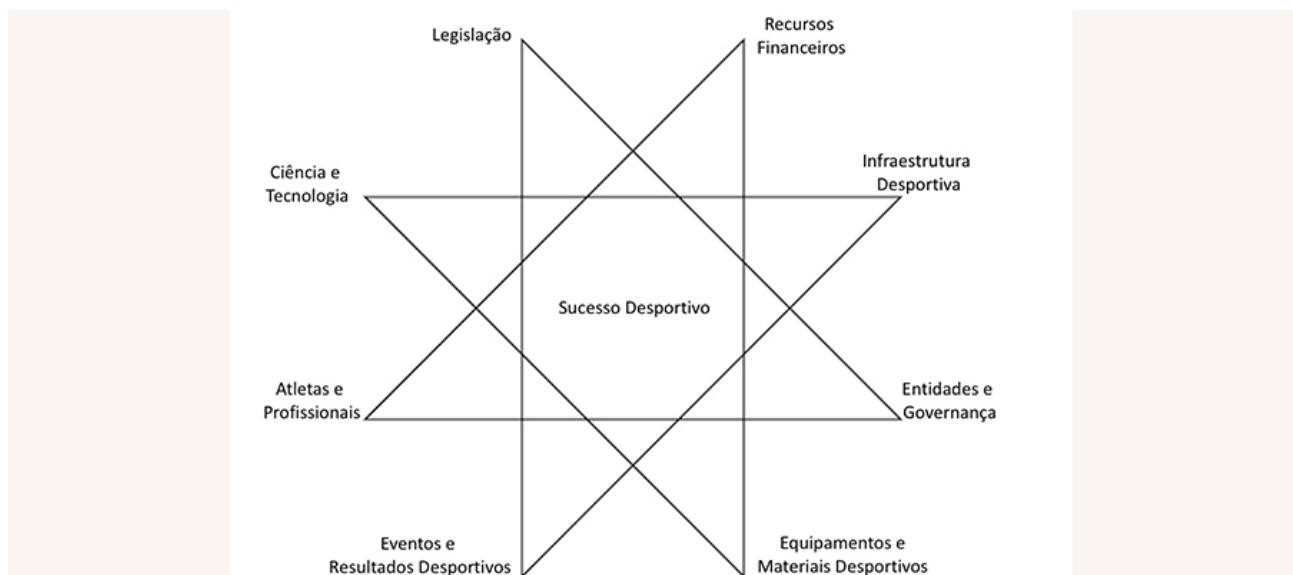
Legislação

Recursos Financeiros

Ciência e Tecnologia

Infraestrutura Desportiva

Sucesso Desportivo

Atletas e Profissionais

Entidades e Governança

Eventos e Resultados Desportivos

Equipamentos e Materiais Desportivos